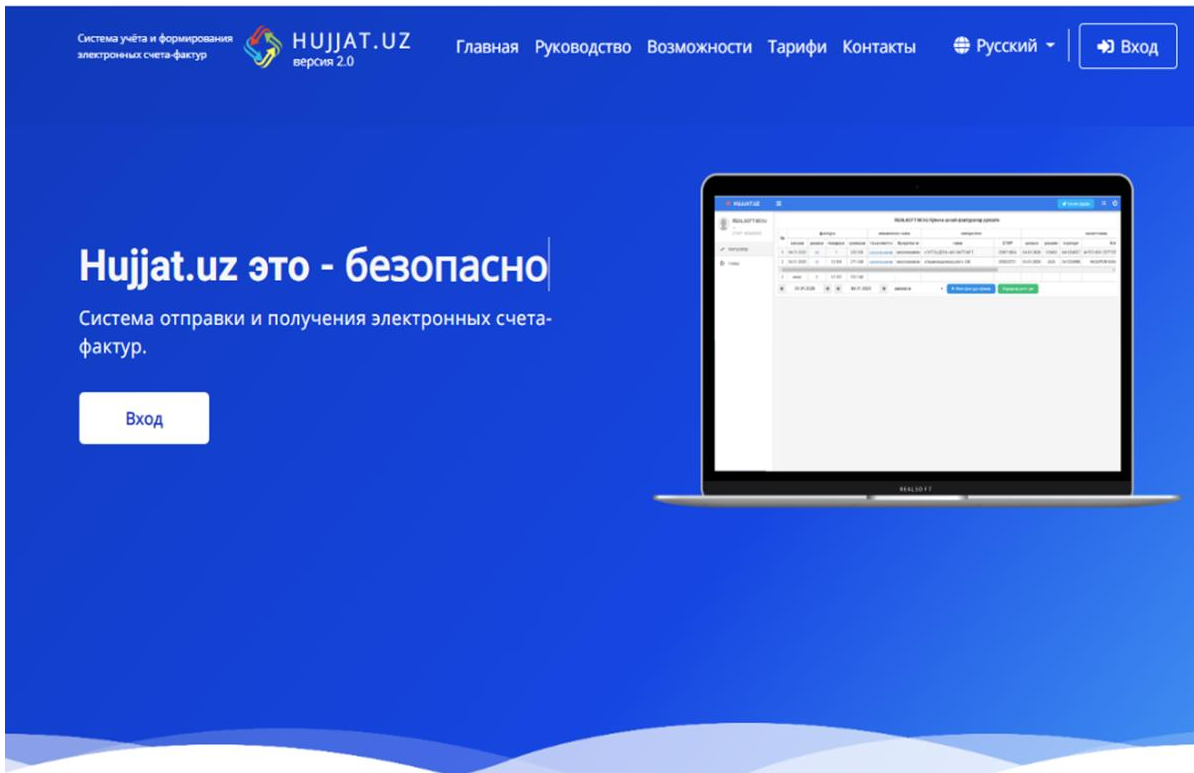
Система учёта и формирования электронных счета-фактур

HUJJAT.UZ
версия 2.0

Главная Руководство Возможности Тарифи Контакты

Русский

Вход

Hujjat.uz это - безопасно

Система отправки и получения электронных счета-фактур.

Вход

REALSOFT